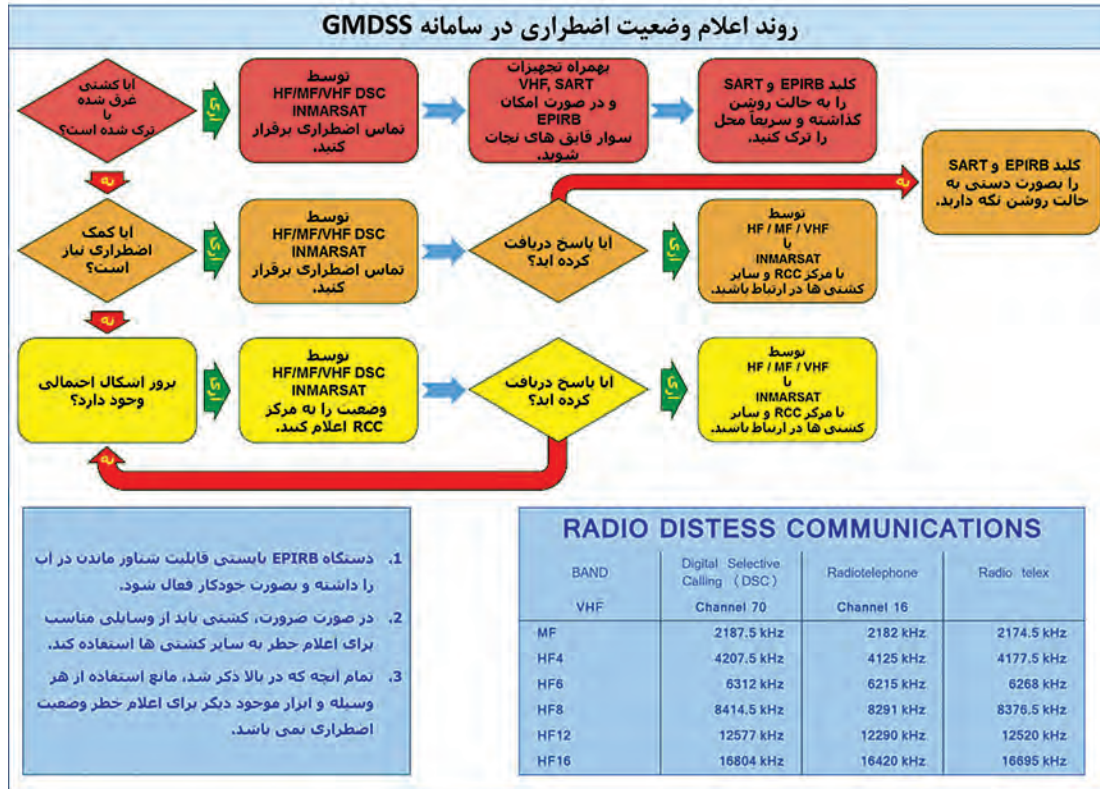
روند اعلام وضعیت اضطراری در سامانه GMDSS

آیا کشتی غرق شده یا ترک شده است؟

آری

توسط HF/MF/VHF DSC INMARSAT تماس اضطراری برقرار کنید.

بهمراه تجهیزات VHF, SART و در صورت امکان EPIRB سوار قایق های نجات شوید.

کلید EPIRB و SART را به حالت روشن گذاشته و سریعاً محل را ترک کنید.

نه

آیا کمک اضطراری نیاز است؟

آری

توسط HF/MF/VHF DSC INMARSAT تماس اضطراری برقرار کنید.

آیا پاسخ دریافت کرده اید؟

آری

توسط HF / MF / VHF یا INMARSAT با مرکز RCC و سایر کشتی ها در ارتباط باشید.

نه

کلید EPIRB و SART را بصورت دستی به حالت روشن نگه دارید.

نه

بروز اشکال احتمالی وجود دارد؟

آری

توسط HF/MF/VHF DSC INMARSAT وضعیت را به مرکز RCC اعلام کنید.

آیا پاسخ دریافت کرده اید؟

آری

توسط HF / MF / VHF یا INMARSAT با مرکز RCC و سایر کشتی ها در ارتباط باشید.

نه

1. دستگاه EPIRB بایستی قابلیت شناور ماندن در آب را داشته و بصورت خودکار فعال شود.

2. در صورت ضرورت، کشتی باید از وسایلی مناسب برای اعلام خطر به سایر کشتی ها استفاده کند.

3. تمام آنچه که در بالا ذکر شد، مانع استفاده از هر وسیله و ابزار موجود دیگر برای اعلام خطر وضعیت اضطراری نمی باشد.

RADIO DISTESS COMMUNICATIONS

| BAND | Digital Selective Calling (DSC) | Radiotelephone | Radio telex |
|---|---|---|---|
| VHF | Channel 70 | Channel 16 | |
| MF | 2187.5 kHz | 2182 kHz | 2174.5 kHz |
| HF4 | 4207.5 kHz | 4125 kHz | 4177.5 kHz |
| HF6 | 6312 kHz | 6215 kHz | 6268 kHz |
| HF8 | 8414.5 kHz | 8291 kHz | 8376.5 kHz |
| HF12 | 12577 kHz | 12290 kHz | 12520 kHz |
| HF16 | 16804 kHz | 16420 kHz | 16695 kHz |